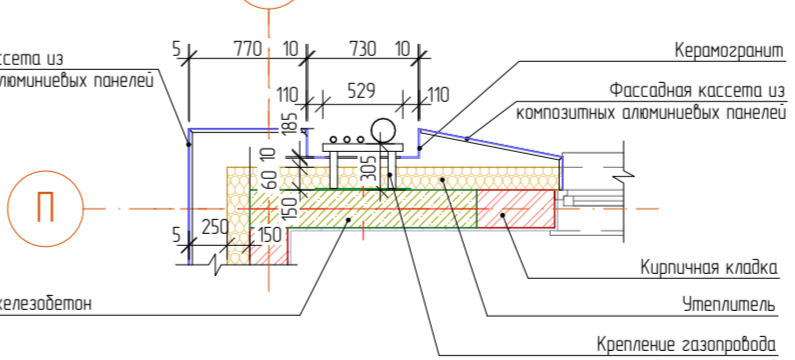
ассета из
алюминиевых панелей

5
770
10
730
10
110
529
110
185
10
60
150
305
5
250
150

П

Керамогранит

Фасадная кассета из
композитных алюминиевых панелей

Кирпичная кладка

железобетон

Утеплитель

Крепление газопровода